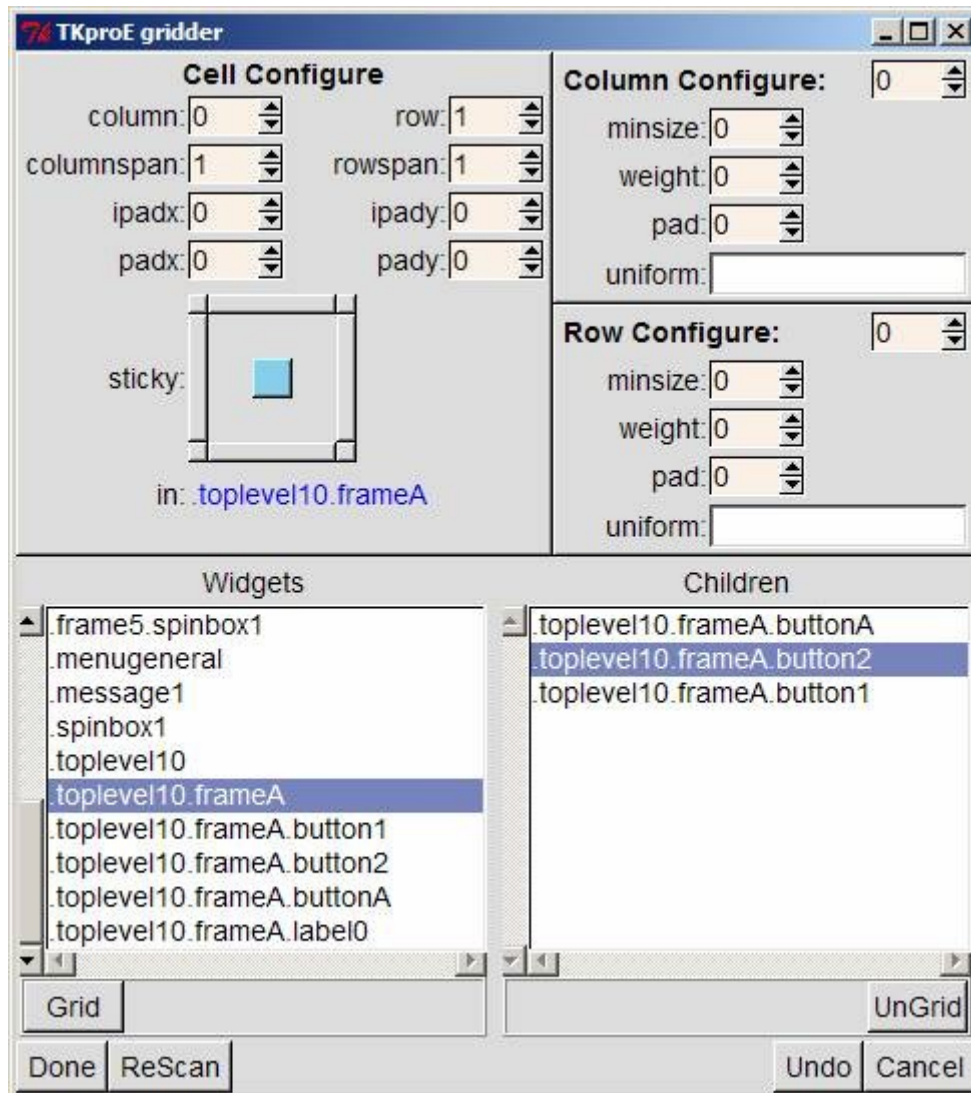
TKproE gridder

Cell Configure

column: 0
row: 1
columnspan: 1
rowspan: 1
ipadx: 0
ipady: 0
padx: 0
pady: 0

sticky:

in: .toplevel10.frameA

Column Configure: 0
minsize: 0
weight: 0
pad: 0
uniform:

Row Configure: 0
minsize: 0
weight: 0
pad: 0
uniform:

Widgets

.frame5.spinbox1
.menugeneral
.message1
.spinbox1
.toplevel10
.toplevel10.frameA
.toplevel10.frameA.button1
.toplevel10.frameA.button2
.toplevel10.frameA.buttonA
.toplevel10.frameA.label0

Children

.toplevel10.frameA.buttonA
.toplevel10.frameA.button2
.toplevel10.frameA.button1

Grid
UnGrid

Done
ReScan
Undo
Cancel